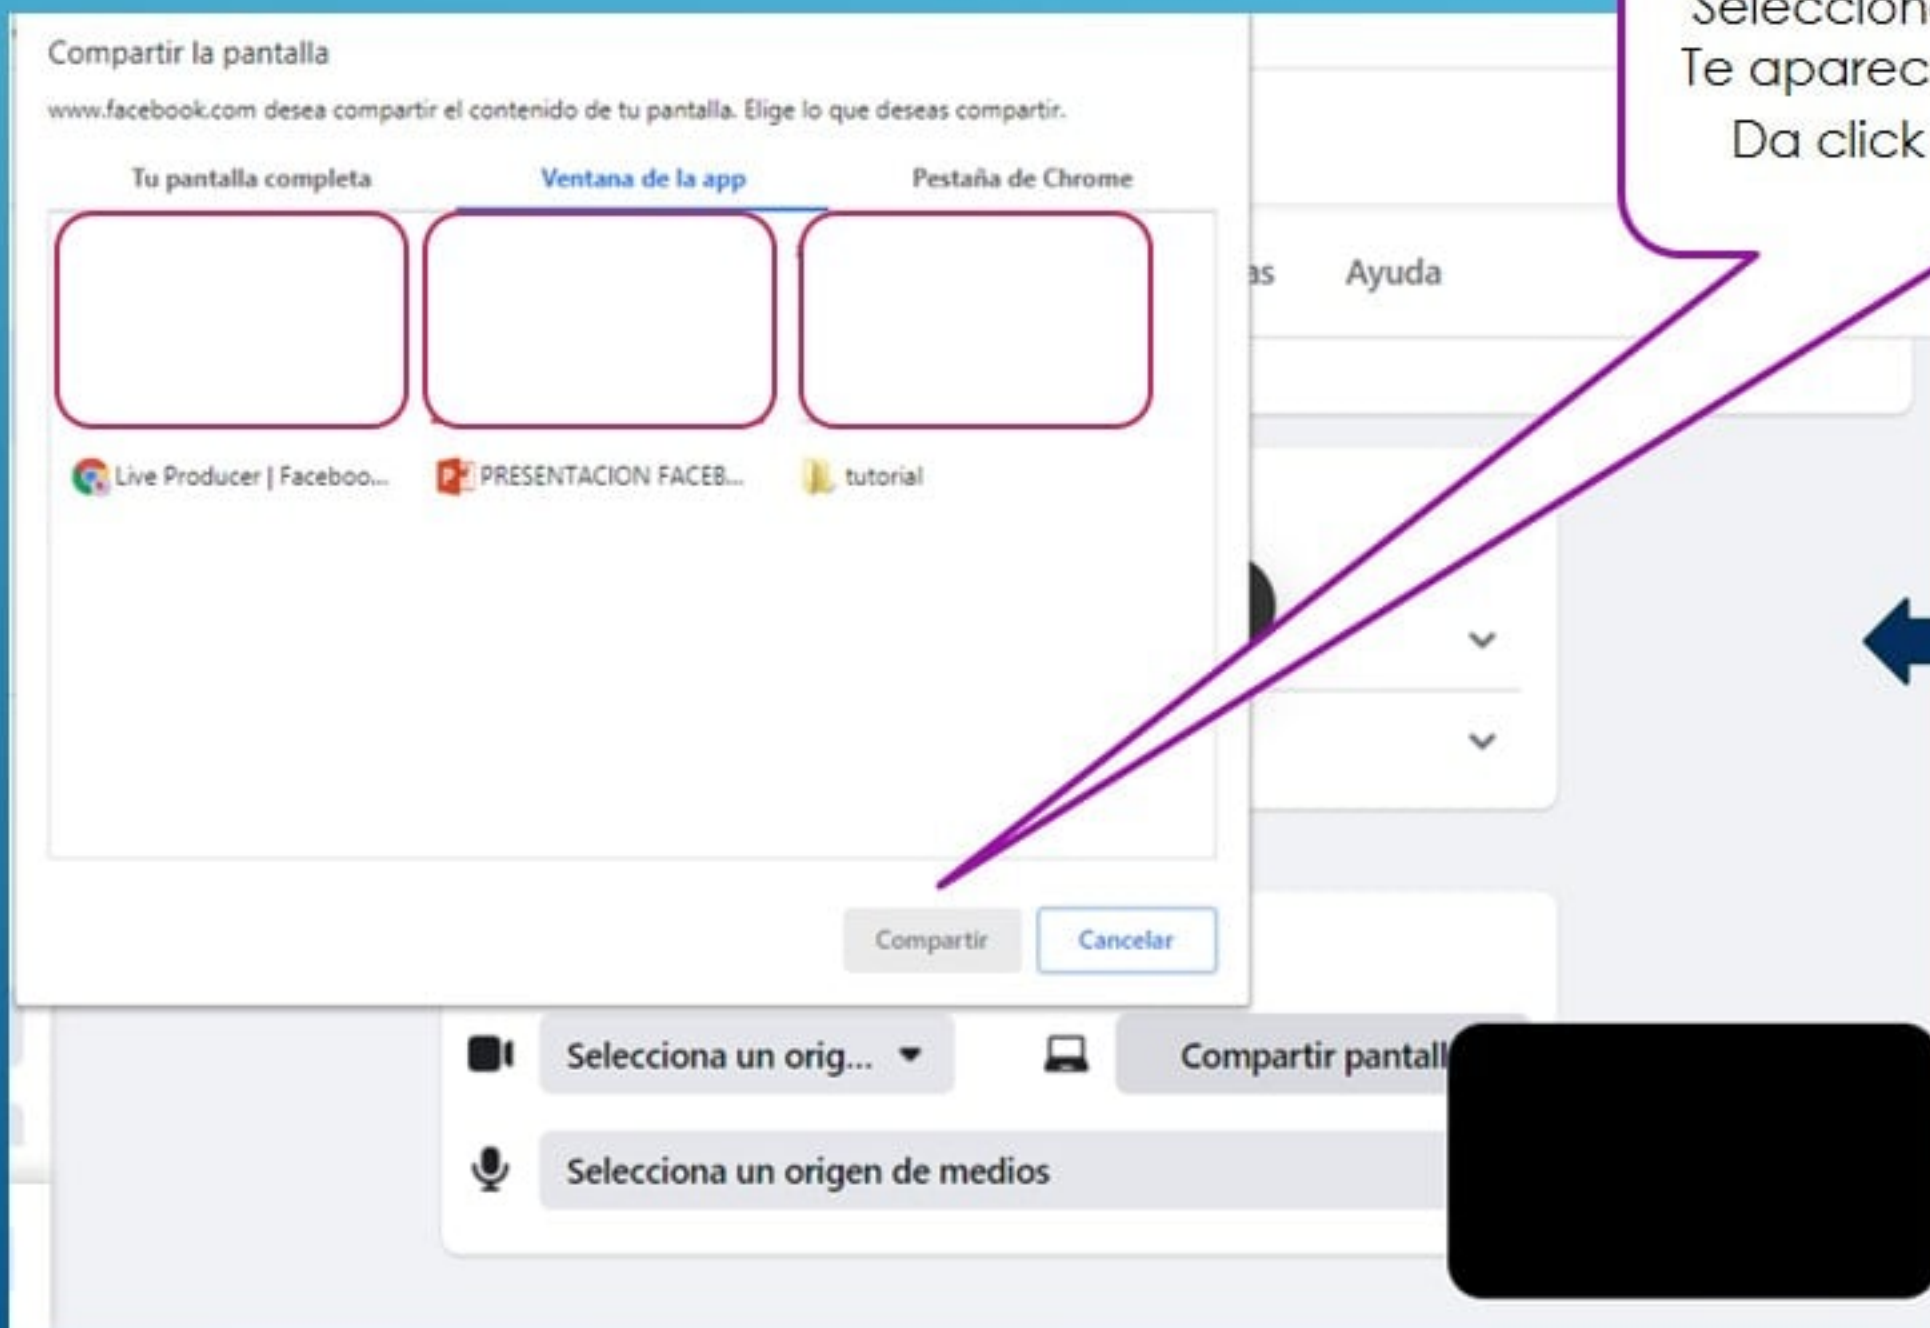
Seleccion
Te aparec
Da click

Compartir la pantalla

www.facebook.com desea compartir el contenido de tu pantalla. Elige lo que deseas compartir.

Tu pantalla completa
Ventana de la app
Pestaña de Chrome

Live Producer | Faceboo...
PRESENTACION FACEB...
tutorial

Compartir
Cancelar

as
Ayuda

Selecciona un orig...
Compartir pantall
Selecciona un origen de medios